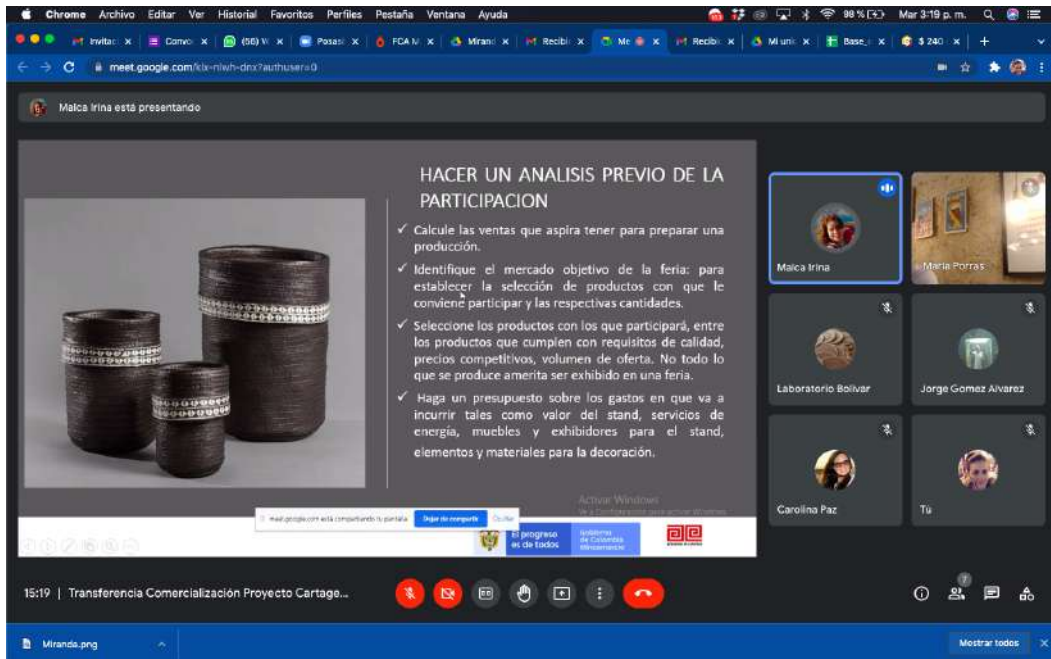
Chrome Archivo Editar Ver Historial Favoritos Perfiles Pestaña Ventana Ayuda

98 % Mar 3:19 p. m.

Invitac x Convo x (56) W x Posasi x FCA M x Mirand x Recibi x Me x Recibi x Mi unic x Base_ x $ 240 x +

meet.google.com/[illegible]?authuser=0

Malca Irina está presentando

HACER UN ANALISIS PREVIO DE LA PARTICIPACION

✓ Calcule las ventas que aspira tener para preparar una producción.

✓ Identifique el mercado objetivo de la feria: para establecer la selección de productos con que le conviene participar y las respectivas cantidades.

✓ Seleccione los productos con los que participará, entre los productos que cumplen con requisitos de calidad, precios competitivos, volumen de oferta. No todo lo que se produce amerita ser exhibido en una feria.

✓ Haga un presupuesto sobre los gastos en que va a incurrir tales como valor del stand, servicios de energía, muebles y exhibidores para el stand, elementos y materiales para la decoración.

Activar Windows
Ve a Configuración para activar Windows.

meet.google.com está compartiendo tu pantalla. Dejar de compartir Ocultar

El progreso es de todos

Gobierno de Colombia

Malca Irina

Maria Porras

Laboratorio Bolivar

Jorge Gomez Alvarez

Carolina Paz

Tú

15:19 | Transferencia Comercialización Proyecto Cartage...

7

Miranda.png

Mostrar todos